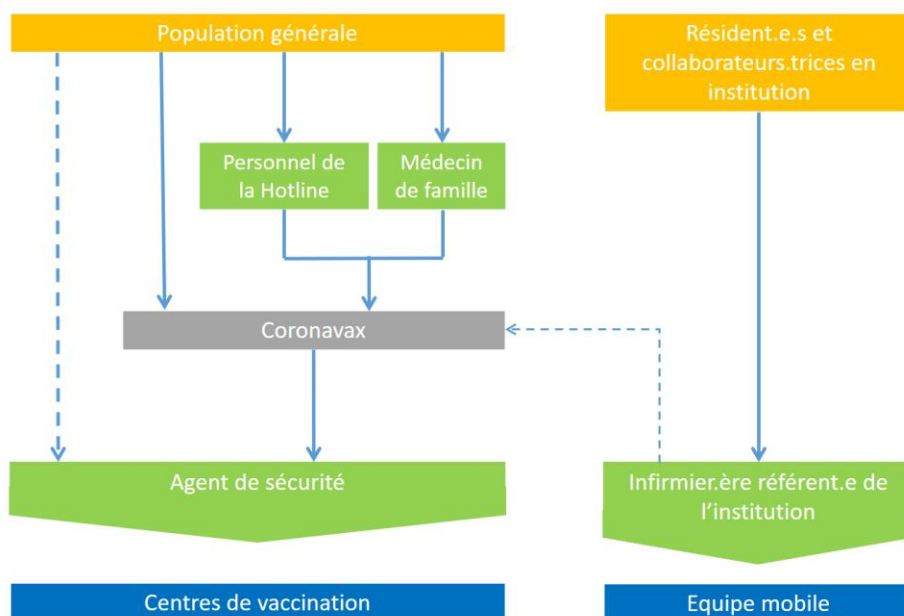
Population générale

Résident.e.s et collaborateurs.trices en institution

Personnel de la Hotline

Médecin de famille

Coronavax

Agent de sécurité

Infirmier.ère référent.e de l'institution

Centres de vaccination

Equipe mobile